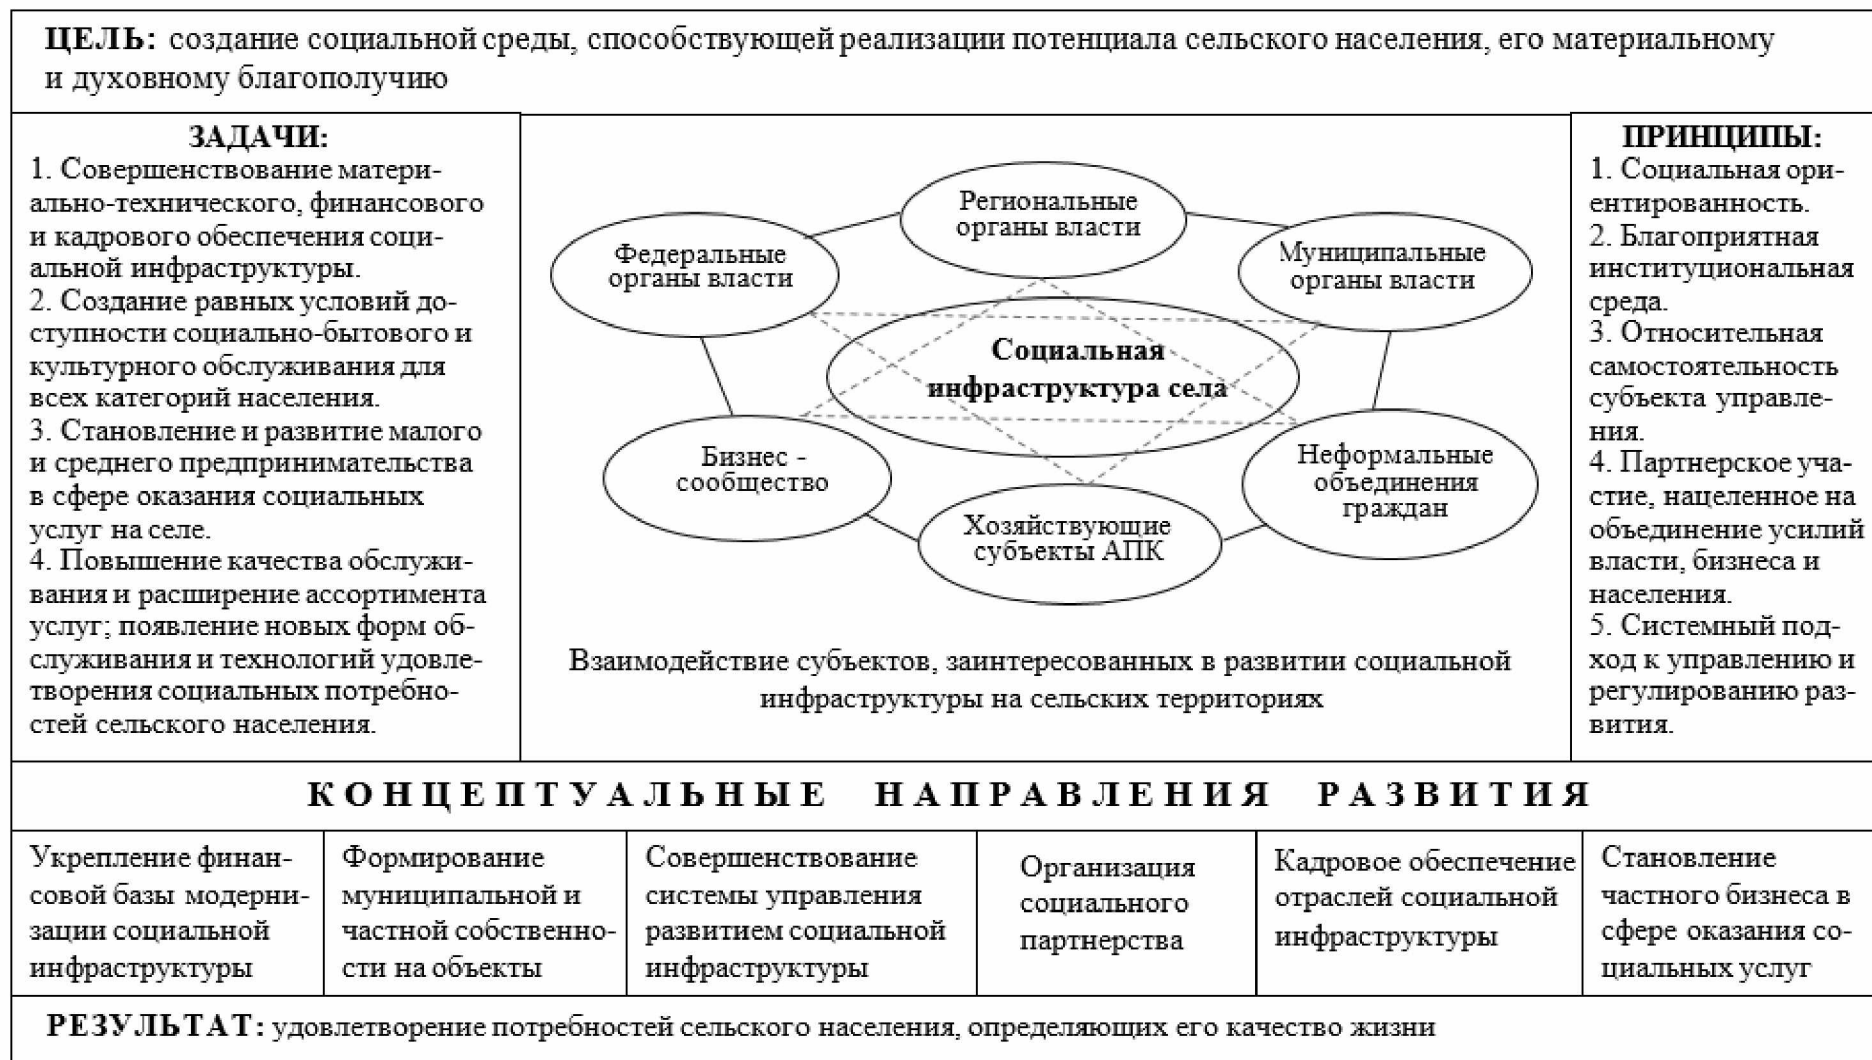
ЦЕЛЬ: создание социальной среды, способствующей реализации потенциала сельского населения, его материальному и духовному благополучию

ЗАДАЧИ:
1. Совершенствование материально-технического, финансового и кадрового обеспечения социальной инфраструктуры.
2. Создание равных условий доступности социально-бытового и культурного обслуживания для всех категорий населения.
3. Становление и развитие малого и среднего предпринимательства в сфере оказания социальных услуг на селе.
4. Повышение качества обслуживания и расширение ассортимента услуг; появление новых форм обслуживания и технологий удовлетворения социальных потребностей сельского населения.

Региональные органы власти

Федеральные органы власти

Муниципальные органы власти

Социальная инфраструктура села

Бизнес - сообщество

Неформальные объединения граждан

Хозяйствующие субъекты АПК

Взаимодействие субъектов, заинтересованных в развитии социальной инфраструктуры на сельских территориях

ПРИНЦИПЫ:
1. Социальная ориентированность.
2. Благоприятная институциональная среда.
3. Относительная самостоятельность субъекта управления.
4. Партнерское участие, нацеленное на объединение усилий власти, бизнеса и населения.
5. Системный подход к управлению и регулированию развития.

КОНЦЕПТУАЛЬНЫЕ НАПРАВЛЕНИЯ РАЗВИТИЯ

| Укрепление финансовой базы модернизации социальной инфраструктуры | Формирование муниципальной и частной собственности на объекты | Совершенствование системы управления развитием социальной инфраструктуры | Организация социального партнерства | Кадровое обеспечение отраслей социальной инфраструктуры | Становление частного бизнеса в сфере оказания социальных услуг |
|---|---|---|---|---|---|

РЕЗУЛЬТАТ: удовлетворение потребностей сельского населения, определяющих его качество жизни